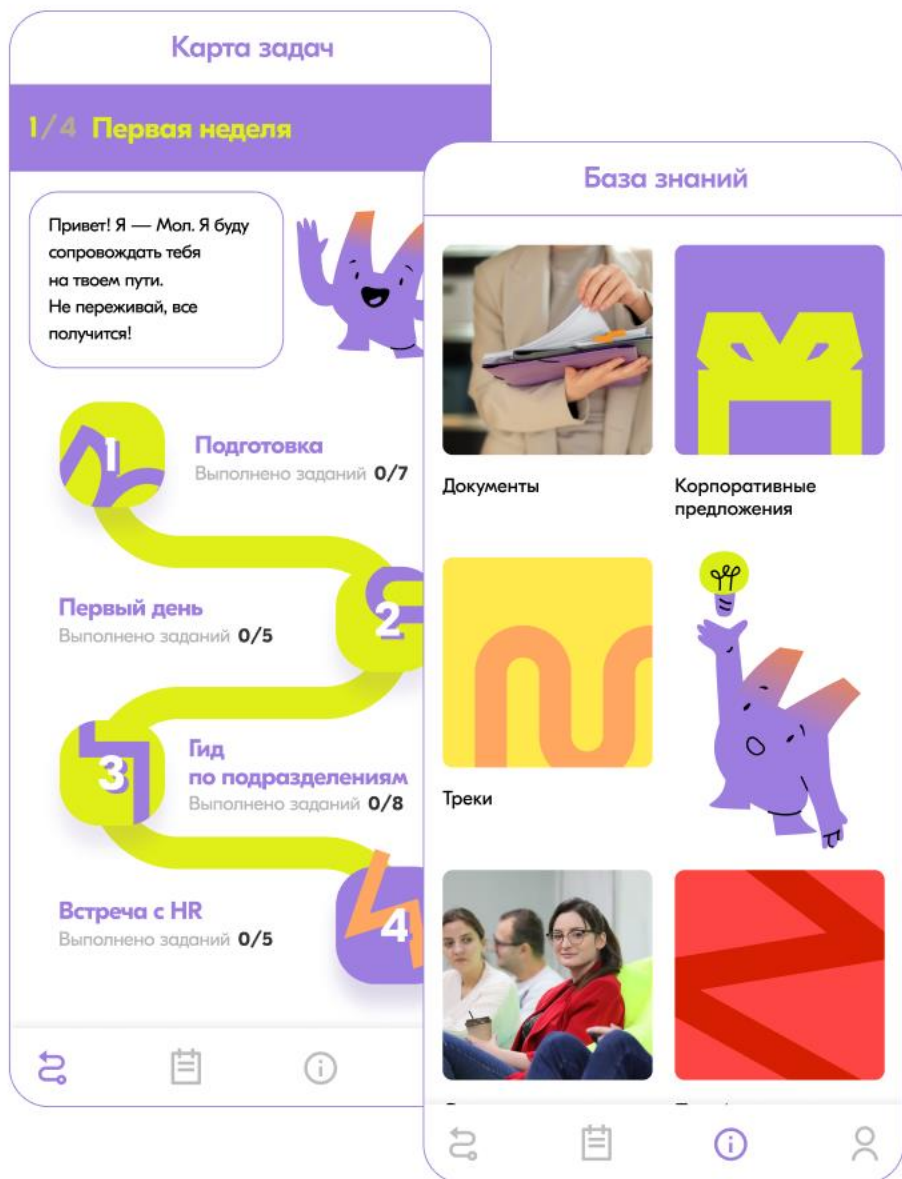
Карта задач

1/4 Первая неделя

Привет! Я — Мол. Я буду сопровождать тебя на твоем пути. Не переживай, все получится!

1 Подготовка
Выполнено заданий 0/7

2 Первый день
Выполнено заданий 0/5

3 Гид по подразделениям
Выполнено заданий 0/8

4 Встреча с HR
Выполнено заданий 0/5

База знаний

Документы

Корпоративные предложения

Треки

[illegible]

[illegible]